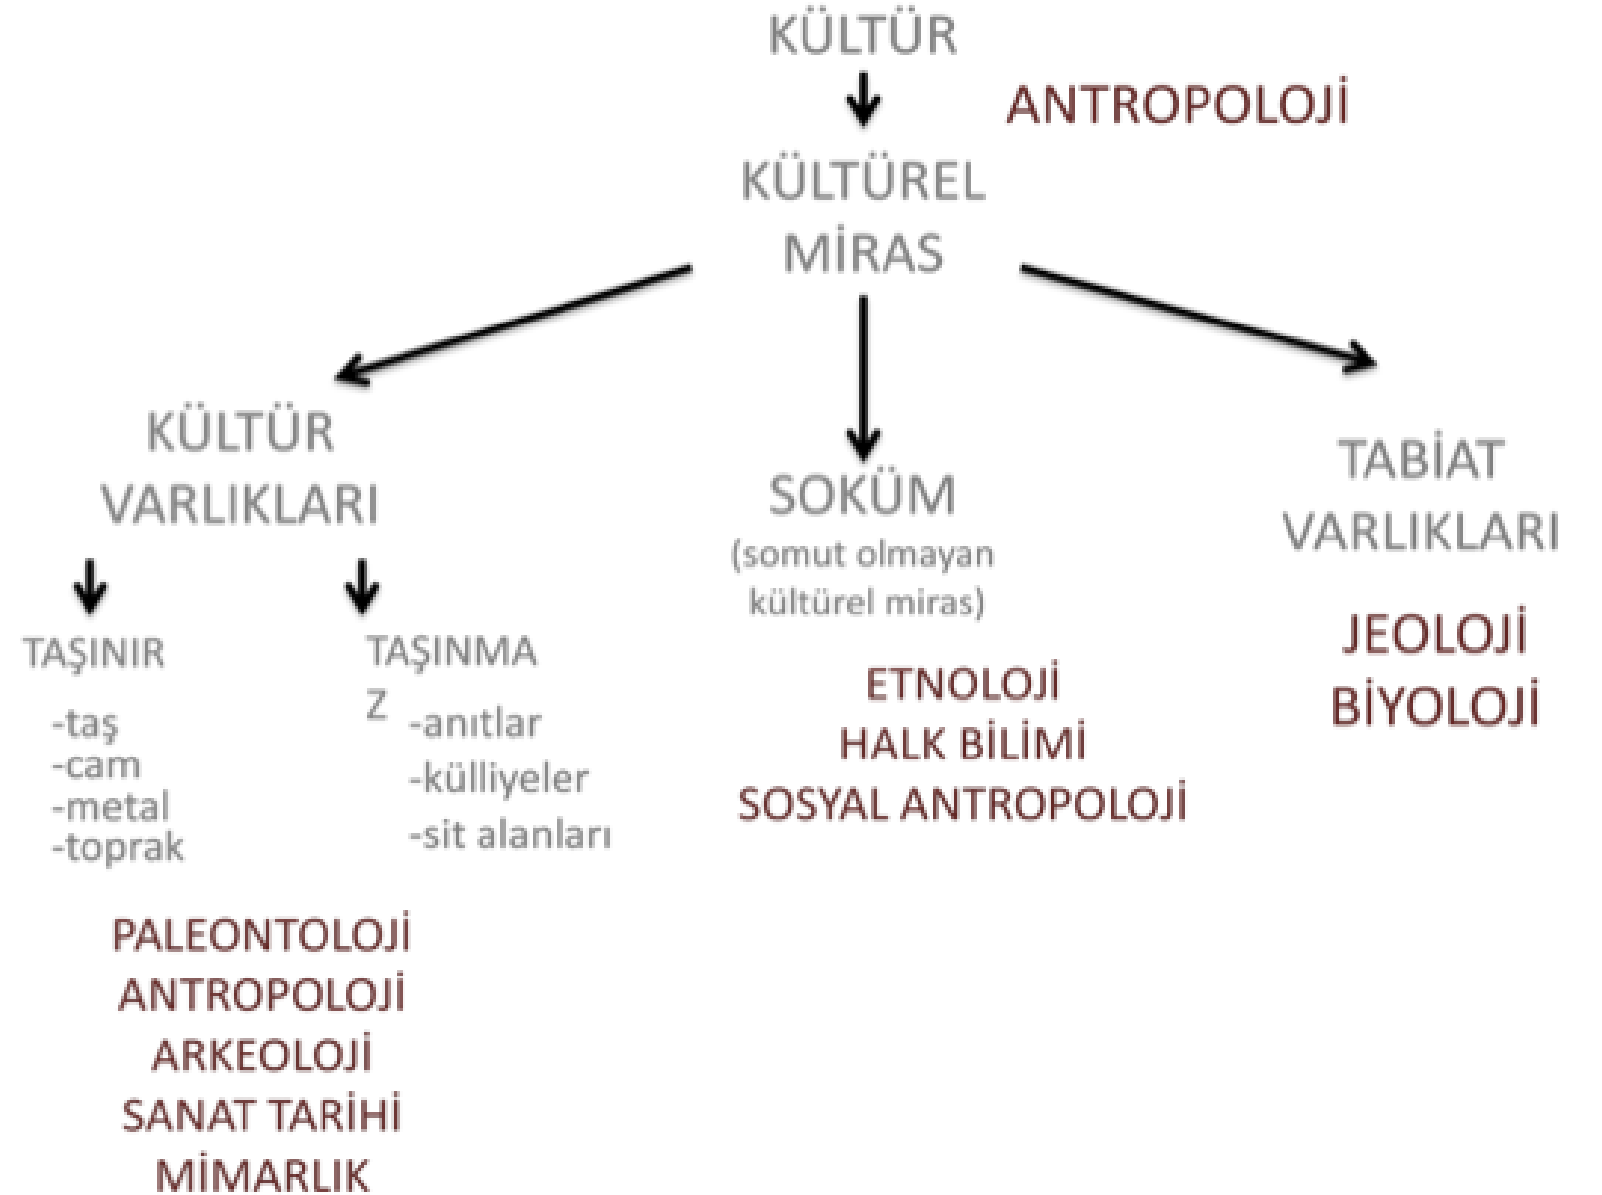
KÜLTÜR

ANTROPOLOJİ

KÜLTÜREL MİRAS

KÜLTÜR VARLIKLARI

TAŞINIR
-taş
-cam
-metal
-toprak

TAŞINMAZ
-anıtlar
-külliyeler
-sit alanları

PALEONTOLOJİ
ANTROPOLOJİ
ARKEOLOJİ
SANAT TARİHİ
MİMARLIK

SOKÜM
(somut olmayan kültürel miras)

ETNOLOJİ
HALK BİLİMİ
SOSYAL ANTROPOLOJİ

TABİAT VARLIKLARI

JEOLOJİ
BİYOLOJİ